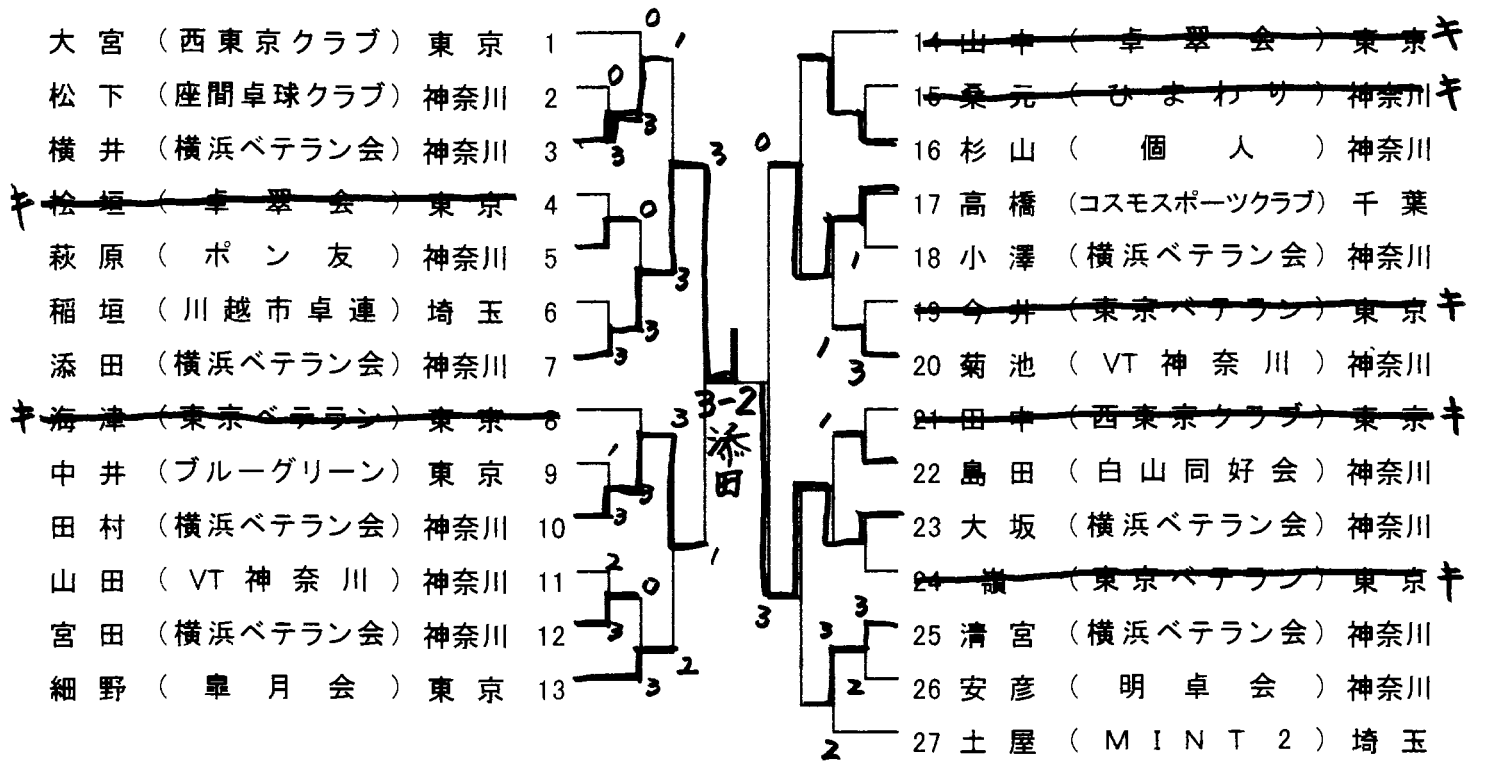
大宮（西東京クラブ）東京 1
松下（座間卓球クラブ）神奈川 2
横井（横浜ベテラン会）神奈川 3
キ 桧垣（卓翠会）東京 4
萩原（ポン友）神奈川 5
稲垣（川越市卓連）埼玉 6
添田（横浜ベテラン会）神奈川 7
キ 海津（東京ベテラン）東京 8
中井（ブルーグリーン）東京 9
田村（横浜ベテラン会）神奈川 10
山田（VT神奈川）神奈川 11
宮田（横浜ベテラン会）神奈川 12
細野（皐月会）東京 13

14 山中（卓翠会）東京 キ
15 桑元（ひまわり）神奈川 キ
16 杉山（個人）神奈川
17 高橋（コスモスポーツクラブ）千葉
18 小澤（横浜ベテラン会）神奈川
19 今井（東京ベテラン）東京 キ
20 菊池（VT神奈川）神奈川
21 田中（西東京クラブ）東京 キ
22 島田（白山同好会）神奈川
23 大坂（横浜ベテラン会）神奈川
24 嶺（東京ベテラン）東京 キ
25 清宮（横浜ベテラン会）神奈川
26 安彦（明卓会）神奈川
27 土屋（MINT 2）埼玉

0 1 0 3 3 3 0 3 3 3 3 1 3 3 2 0 3 3 2 1 3
3-2 添田
0 1 1 3 1 3 3 3 2 2